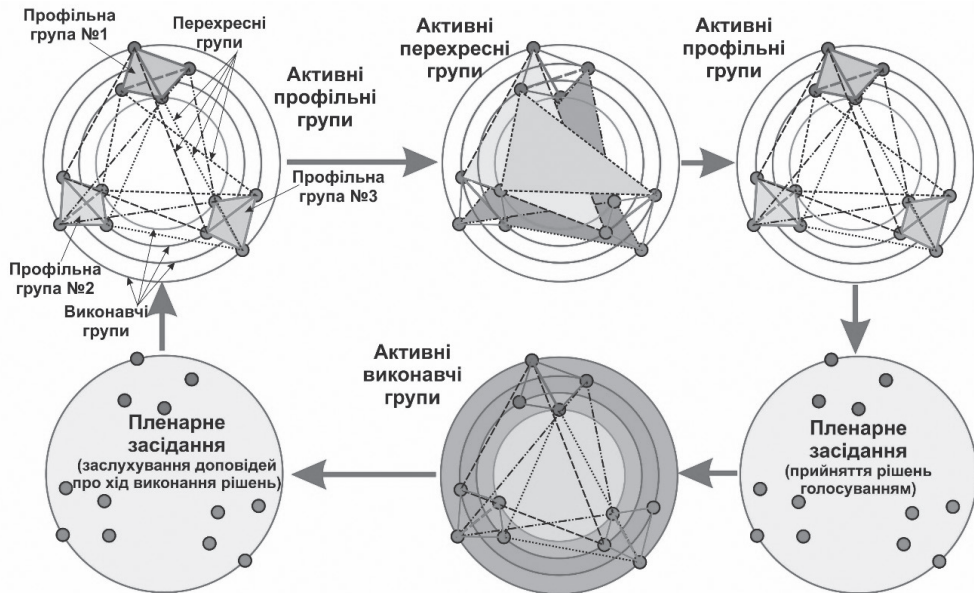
Профільна група №1

Перехресні групи

Активні профільні групи

Профільна група №3

Профільна група №2

Виконавчі групи

Активні перехресні групи

Активні профільні групи

Пленарне засідання (прийняття рішень голосуванням)

Активні виконавчі групи

Пленарне засідання (заслухування доповідей про хід виконання рішень)